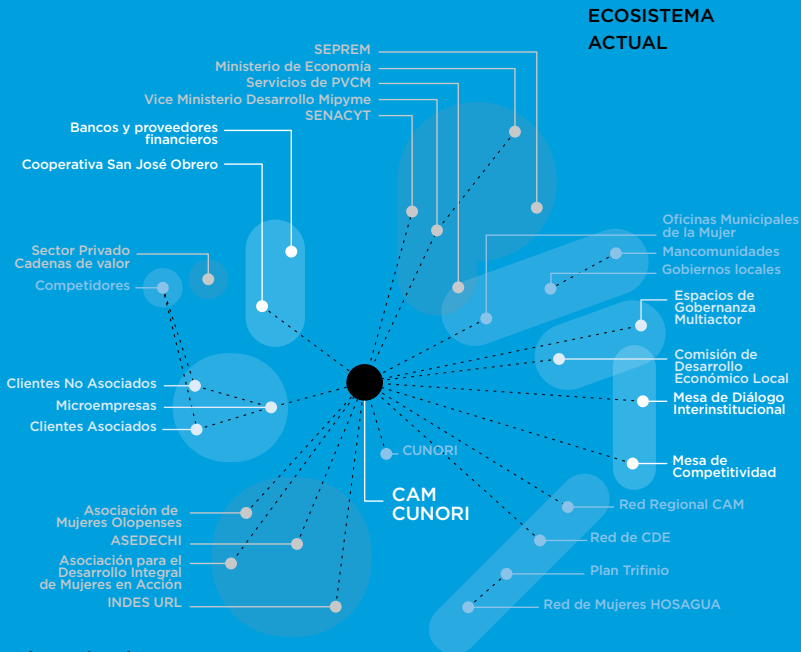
ECOSISTEMA ACTUAL

SEPREM
Ministerio de Economía
Servicios de PVCM
Vice Ministerio Desarrollo Mipyme
SENACYT
Bancos y proveedores financieros
Cooperativa San José Obrero
Sector Privado Cadenas de valor
Competidores
Oficinas Municipales de la Mujer
Mancomunidades
Gobiernos locales
Espacios de Gobernanza Multiactor
Comisión de Desarrollo Económico Local
Mesa de Diálogo Interinstitucional
Mesa de Competitividad
Clientes No Asociados
Microempresas
Clientes Asociados
CUNORI
CAM CUNORI
Red Regional CAM
Red de CDE
Plan Trifinio
Red de Mujeres HOSAGUA
Asociación de Mujeres Olopenses
ASEDECHI
Asociación para el Desarrollo Integral de Mujeres en Acción
INDES URL